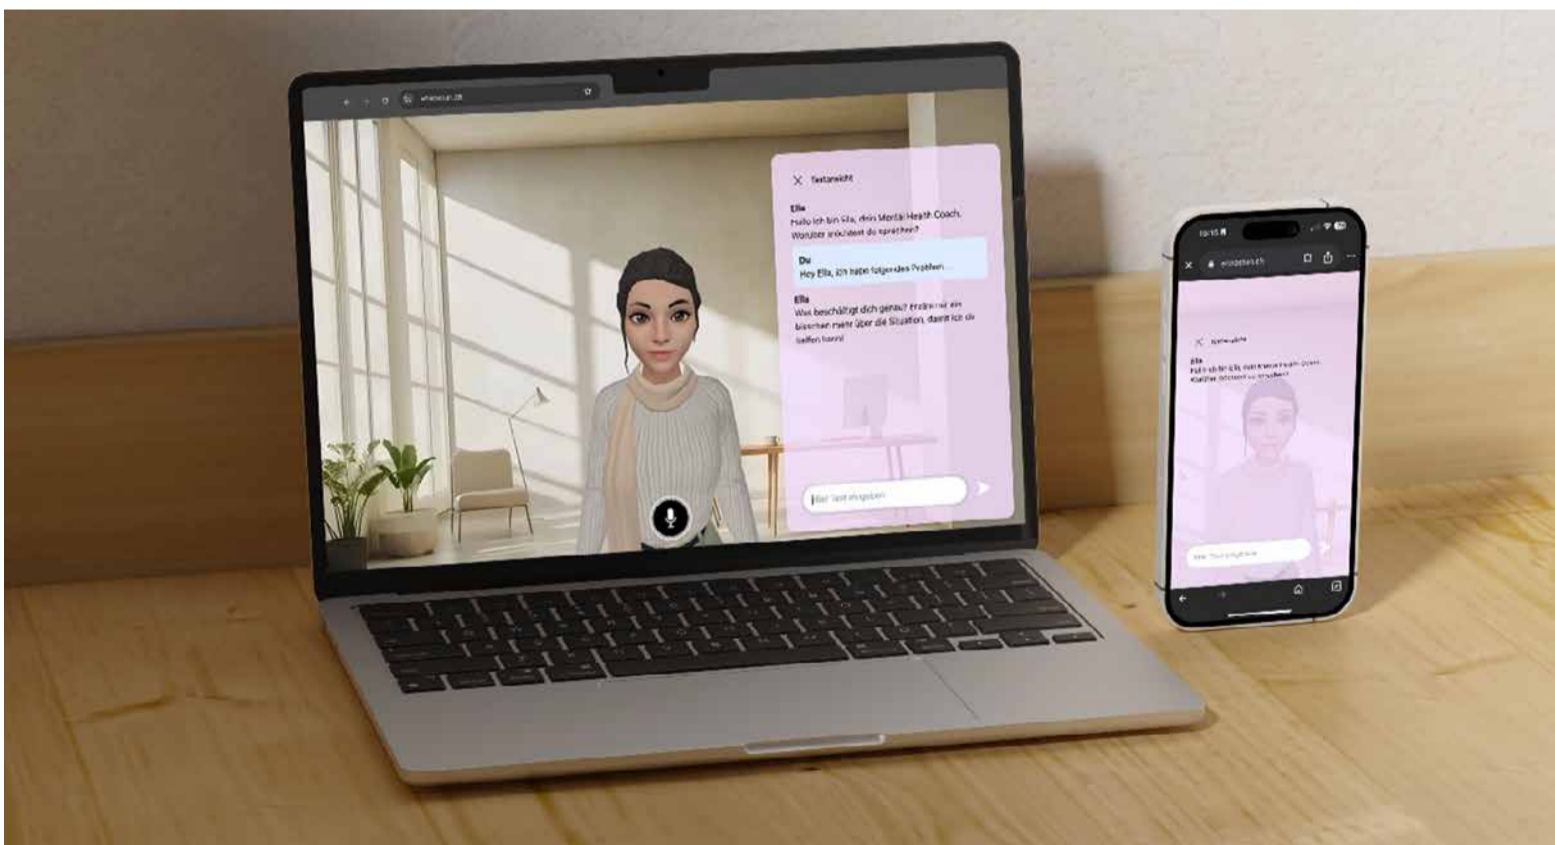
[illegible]

Textansicht

Ella
Hallo ich bin Ella, dein Mental Health Coach. Worüber möchtest du sprechen?

Du
Hey Ella, ich habe folgendes Problem ...

Ella
Was beschäftigt dich genau? Erzähl mir ein bisschen mehr über die Situation, damit ich dir helfen kann!

Text eingeben

10:15

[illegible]

Textansicht

Ella
Hallo ich bin Ella, dein Mental Health Coach. Worüber möchtest du sprechen?

Text eingeben